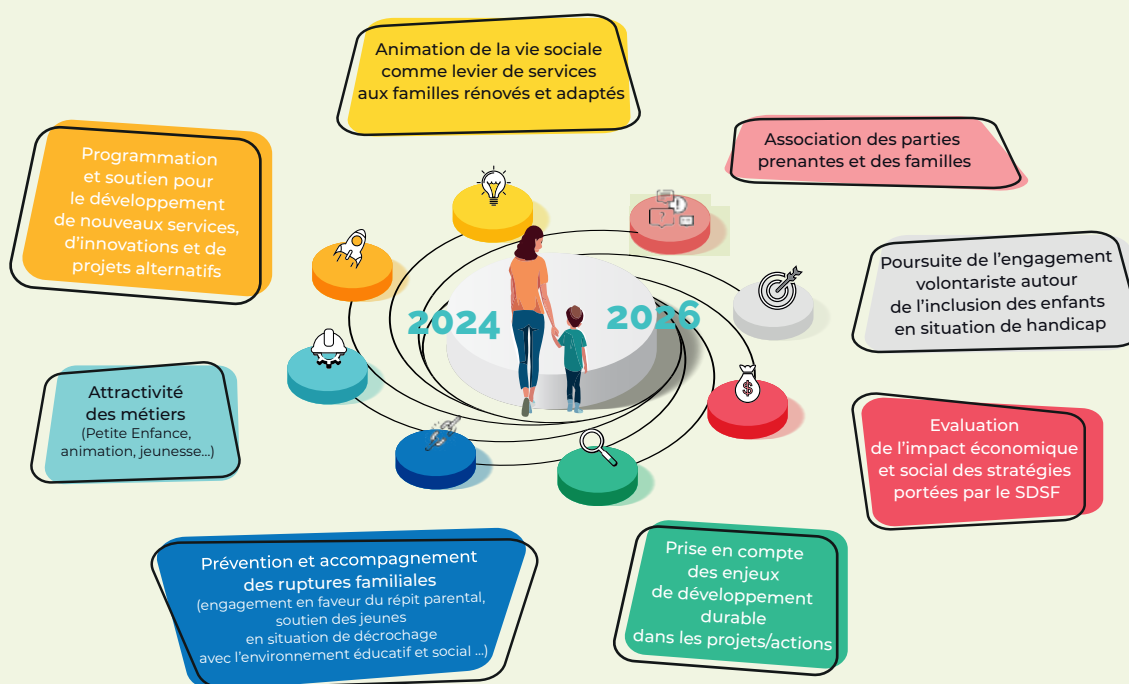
Animation de la vie sociale comme levier de services aux familles rénovés et adaptés

Association des parties prenantes et des familles

Programmation et soutien pour le développement de nouveaux services, d'innovations et de projets alternatifs

Poursuite de l'engagement volontariste autour de l'inclusion des enfants en situation de handicap

2024

2026

Attractivité des métiers (Petite Enfance, animation, jeunesse...)

Evaluation de l'impact économique et social des stratégies portées par le SDSF

Prévention et accompagnement des ruptures familiales (engagement en faveur du répit parental, soutien des jeunes en situation de décrochage avec l'environnement éducatif et social ...)

Prise en compte des enjeux de développement durable dans les projets/actions